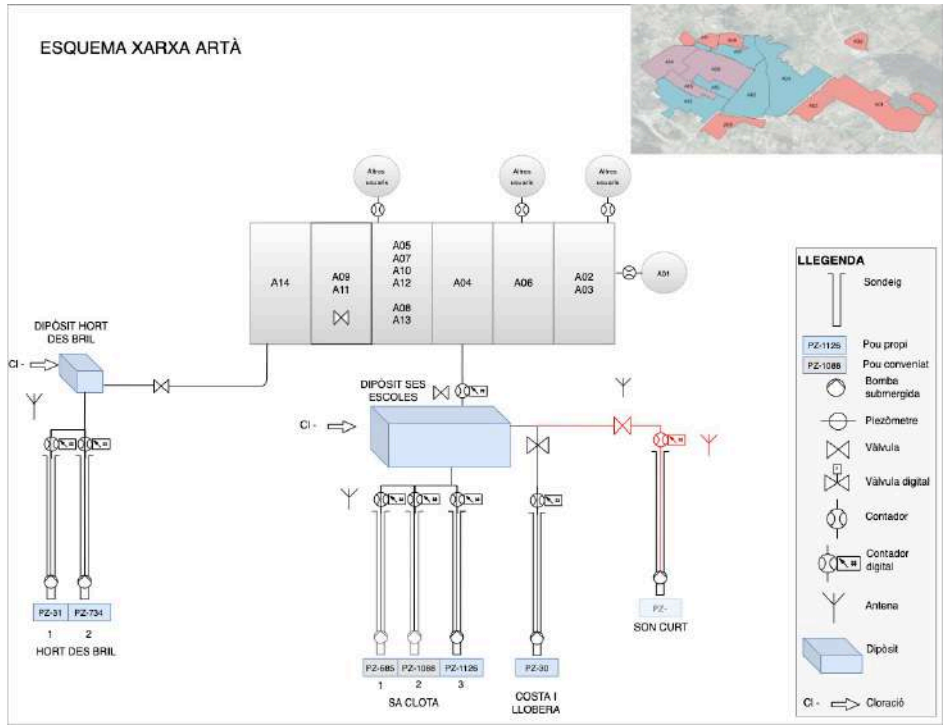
ESQUEMA XARXA ARTÀ

Altres usuaris

Altres usuaris

Altres usuaris

| A14 | A09 A11 | A05 A07 A10 A12 A08 A13 | A04 | A06 | A02 A03 |
|---|---|---|---|---|---|

A01

DIPÒSIT HORT DES BRIL

Cl -

DIPÒSIT SES ESCOLES

Cl -

PZ-31 PZ-734
1 2
HORT DES BRIL

PZ-585 PZ-1088 PZ-1126
1 2 3
SA CLOTA

PZ-30
COSTA I LLOBERA

PZ-
SON CURT

LLEGENDA
Sondeig
PZ-1126 Pou propi
PZ-1088 Pou conveniat
Bombe submergida
Piezòmetre
Vàlvula
Vàlvula digital
Contador
Contador digital
Antena
Dipòsit
Cl - Cloració